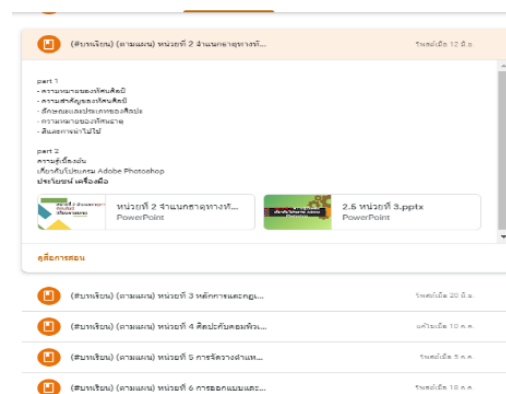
(ส่งบทเรียน) (ตามแผน) หน่วยที่ 2 จำแนกธาตุทางทั... โพสต์เมื่อ 12 มิ.ย.

part 1
- ความหมายของทัศนศิลป์
- ความสำคัญของทัศนศิลป์
- ลักษณะและประเภทของศิลปะ
- ความหมายของทัศนธาตุ
- สีและการนำไปใช้

part 2
ความรู้เบื้องต้น
เกี่ยวกับโปรแกรม Adobe Photoshop
ประโยชน์ เครื่องมือ

หน่วยที่ 2 จำแนกธาตุทางทั...
PowerPoint

2.5 หน่วยที่ 3.pptx
PowerPoint

ดูสื่อการสอน

(ส่งบทเรียน) (ตามแผน) หน่วยที่ 3 หลักการและกฎเ... โพสต์เมื่อ 20 มิ.ย.

(ส่งบทเรียน) (ตามแผน) หน่วยที่ 4 ศิลปะกับคอมพิวเ... แก้ไขเมื่อ 10 ก.ค.

(ส่งบทเรียน) (ตามแผน) หน่วยที่ 5 การจัดวางตำแห... โพสต์เมื่อ 5 ก.ค.

(ส่งบทเรียน) (ตามแผน) หน่วยที่ 6 การออกแบบและ... โพสต์เมื่อ 18 ก.ค.